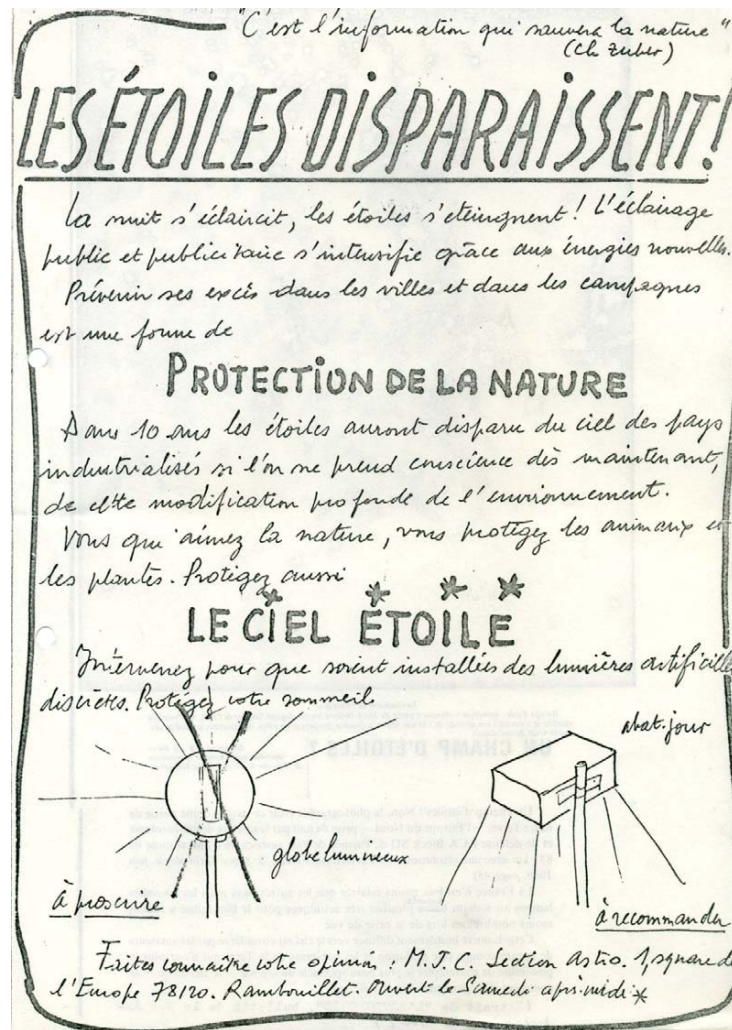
"C'est l'information qui sauvera la nature" (Ch. Zuber)

LES ÉTOILES DISPARAISSENT!

La nuit s'éclaircit, les étoiles s'éteignent ! L'éclairage public et publicitaire s'intensifie grâce aux énergies nouvelles. Prévenir ses excès dans les villes et dans les campagnes est une forme de

PROTECTION DE LA NATURE

Dans 10 ans les étoiles auront disparu du ciel des pays industrialisés si l'on ne prend conscience dès maintenant, de cette modification profonde de l'environnement.
Vous qui aimez la nature, vous protégez les animaux et les plantes. Protégez aussi

LE CIEL ÉTOILÉ

Intervenez pour que soient installées des lumières artificielles discrètes. Protégez votre sommeil

abat-jour

globe lumineux

à proscrire

à recommander

Faites connaître votre opinion : M.J.C. Section Astro. 1, square de l'Europe 78120. Rambouillet. Ouvert le Samedi après-midi *

UN CHAMP D'ETOILES ?